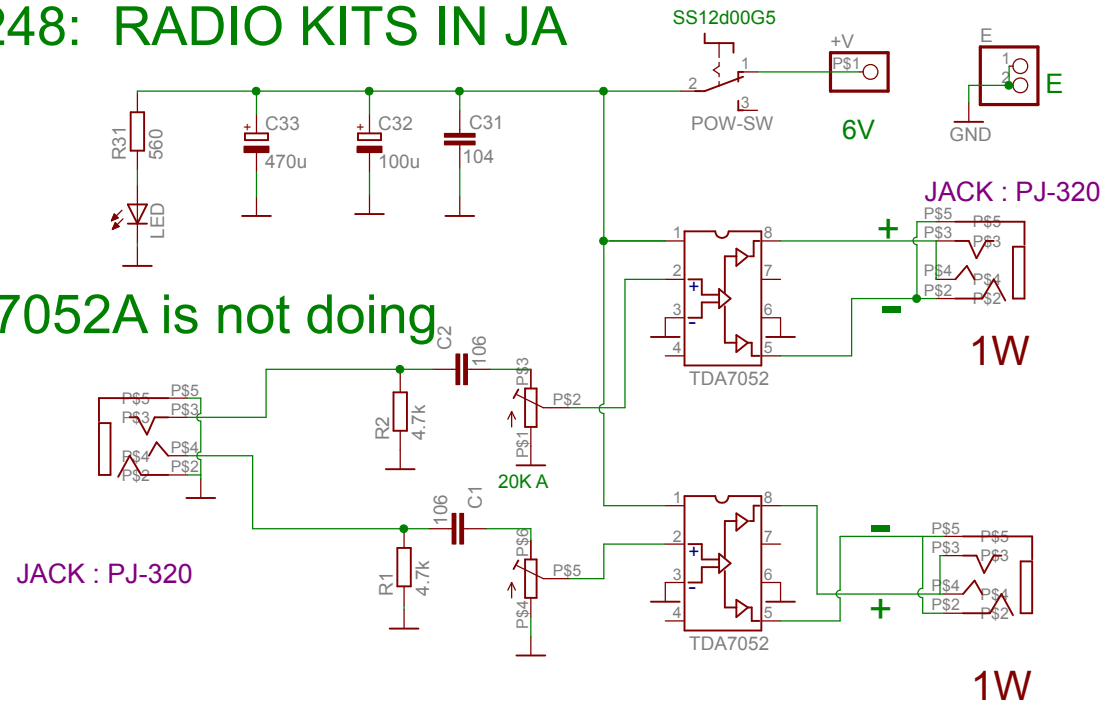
248: RADIO KITS IN JA

SS12d00G5

+V

P$1

2 1 3

POW-SW

6V

E

1 2

E

GND

R31 560

LED

C33 470u

C32 100u

C31 104

JACK : PJ-320

7052A is not doing

1 2 3 4 8 7 6 5

TDA7052

+

-

P$5 P$5 P$3 P$3 P$4 P$4 P$2 P$2

1W

C2 106

P$3

P$2

P$1

20K A

R2 4.7k

P$5 P$5 P$3 P$3 P$4 P$4 P$2 P$2

JACK : PJ-320

C1 106

R1 4.7k

P$6

P$5

P$4

1 2 3 4 8 7 6 5

TDA7052

-

+

P$5 P$5 P$3 P$3 P$4 P$4 P$2 P$2

1W